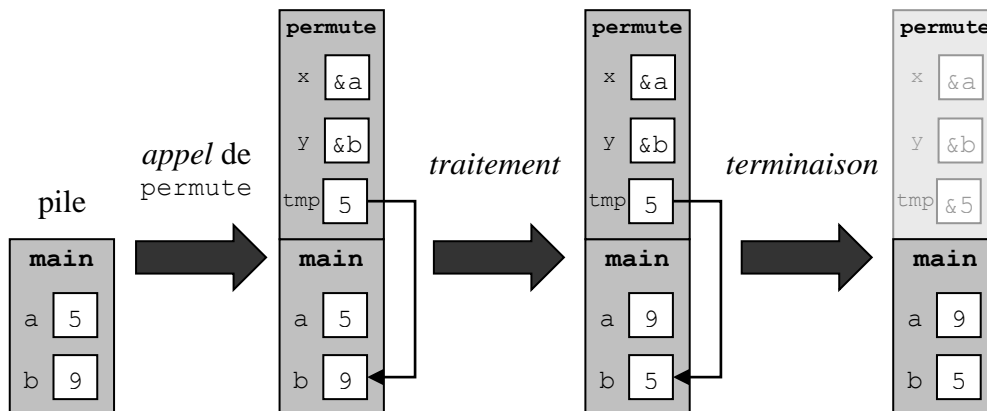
pile

main

a 5

b 9

*appel* de permute

permute

x &a

y &b

tmp 5

main

a 5

b 9

*traitement*

permute

x &a

y &b

tmp 5

main

a 9

b 5

*terminaison*

permute

x &a

y &b

tmp &5

main

a 9

b 5